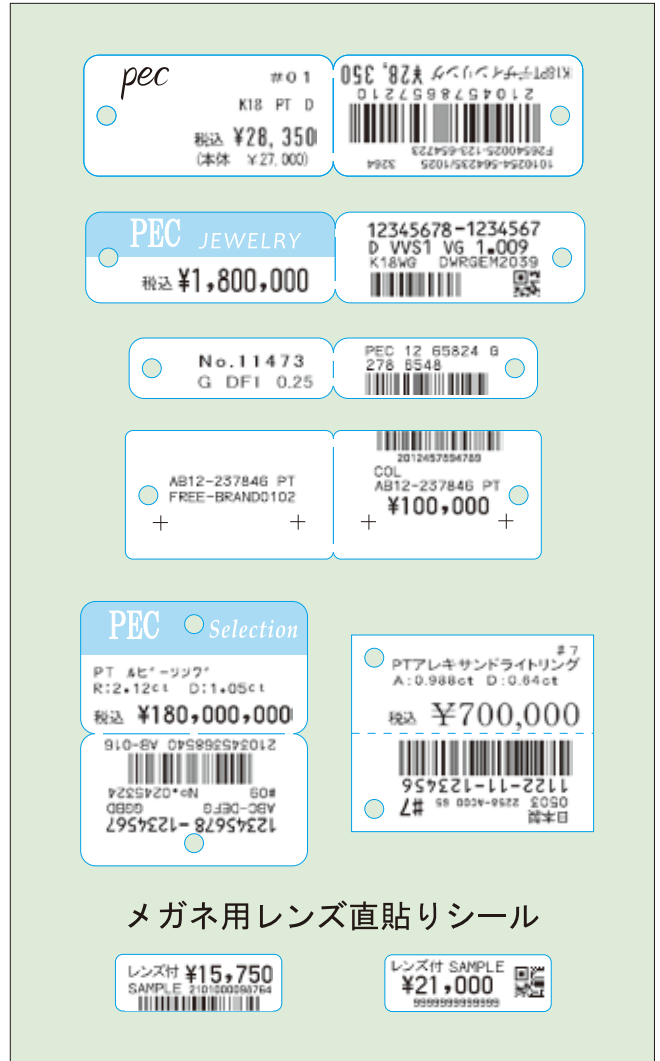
pec
#01
K18 PT D
税込 ¥28,350
(本体 ¥27,000)

K18PTダイヤリング ¥28,350
2104578657210
F2654002S-123-654723
10102S4-564235/1025 3264

PEC JEWELRY
税込 ¥1,800,000

12345678-1234567
D VVS1 VG 1.009
K18WG DWRGEM2039

No.11473
G DFI 0.25

PEC 12 65824 G
278 6548

AB12-237846 PT
FREE-BRAND0102

2012457894789
COL
AB12-237846 PT
¥100,000

PEC Selection
PT ルビーリング
R:2.12ct D:1.05ct
税込 ¥180,000,000

2103453685540 AB-016
No.0245324
GGBD #09
ABC-DEFG
12345678-1234567

#7
PTアレキサンドライトリング
A:0.988ct D:0.64ct
税込 ¥700,000

1122-11-123456
0503 2256-AC00 65
#7
日本製

メガネ用レンズ直貼りシール

レンズ付 ¥15,750
SAMPLE 2101000098764

レンズ付 SAMPLE
¥21,000
9999999999999